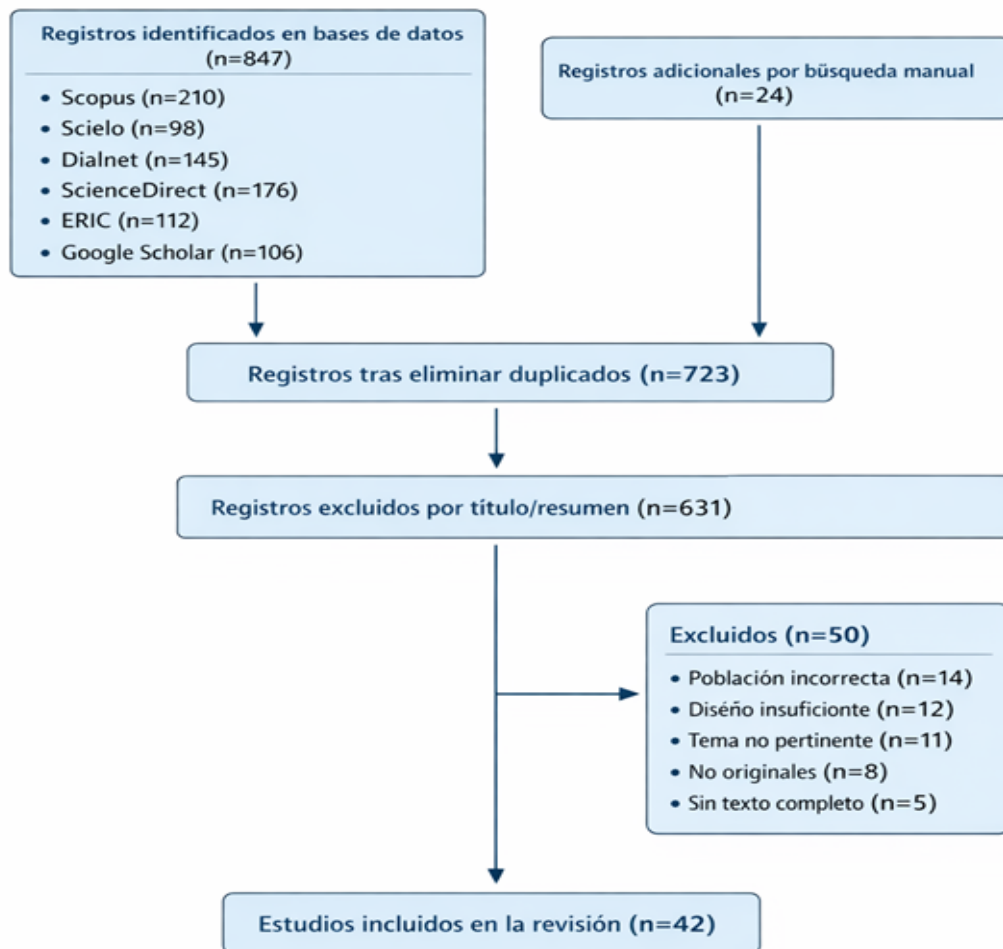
Registros identificados en bases de datos (n=847)

• Scopus (n=210)
• Scielo (n=98)
• Dialnet (n=145)
• ScienceDirect (n=176)
• ERIC (n=112)
• Google Scholar (n=106)

Registros adicionales por bŭsqueda manual (n=24)

Registros tras eliminar duplicados (n=723)

Registros excluidos por título/resumen (n=631)

Excluidos (n=50)

• Población incorrecta (n=14)
• Diséño insuficionte (n=12)
• Tema no pertinente (n=11)
• No originales (n=8)
• Sin texto completo (n=5)

Estudios incluidos en la revisión (n=42)